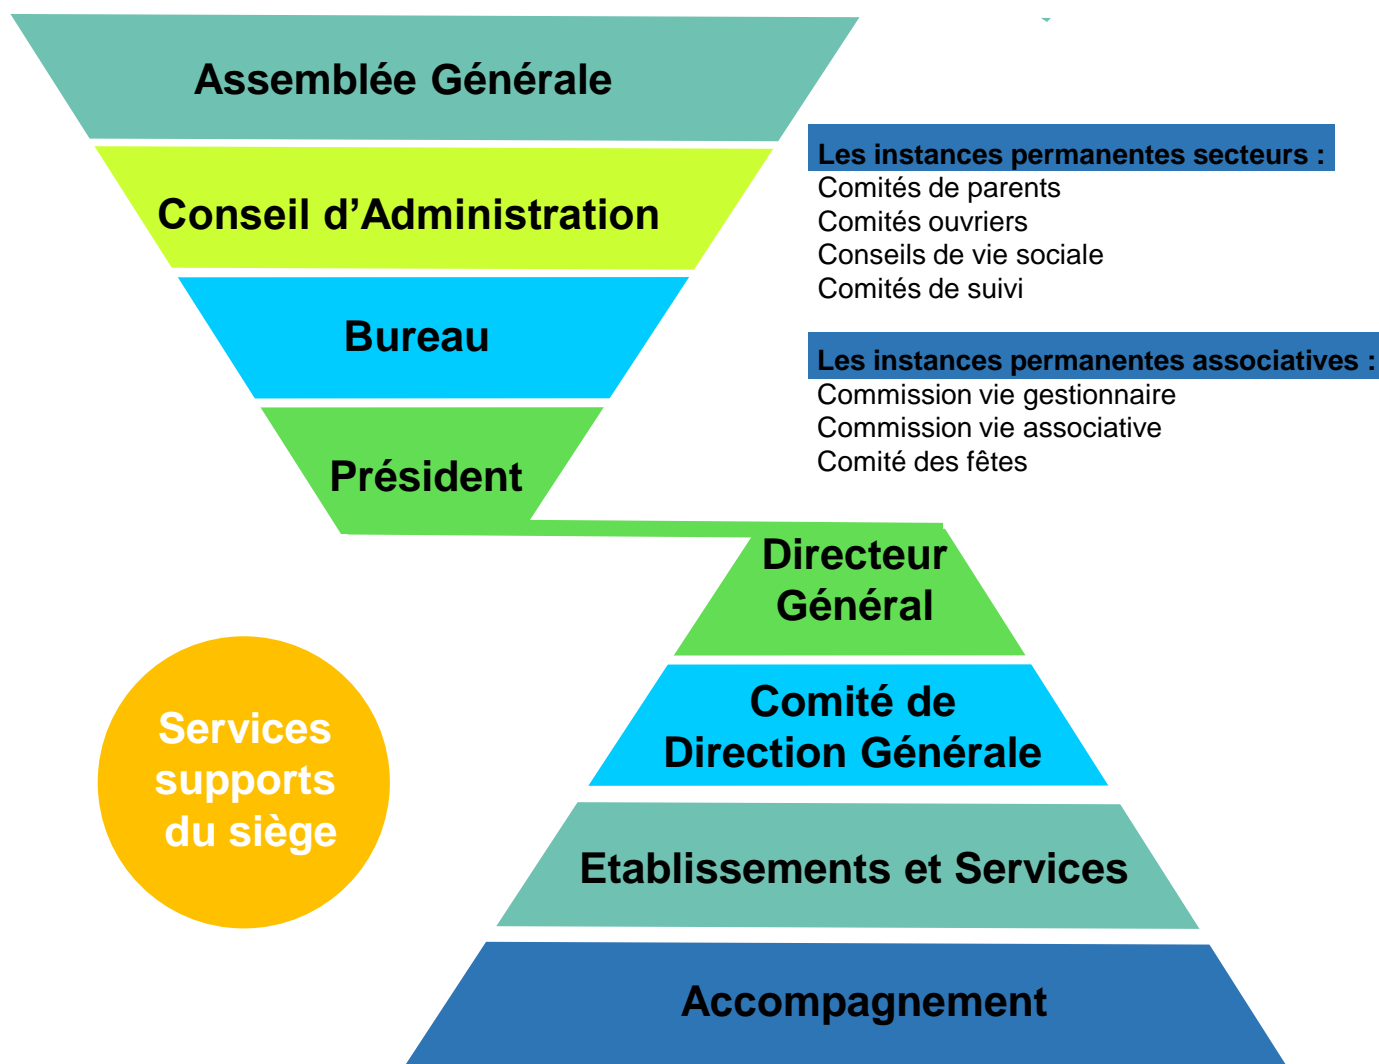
Assemblée Générale

Conseil d’Administration

Bureau

Président

Les instances permanentes secteurs :
Comités de parents
Comités ouvriers
Conseils de vie sociale
Comités de suivi

Les instances permanentes associatives :
Commission vie gestionnaire
Commission vie associative
Comité des fêtes

Directeur Général

Comité de Direction Générale

Services supports du siège

Etablissements et Services

Accompagnement